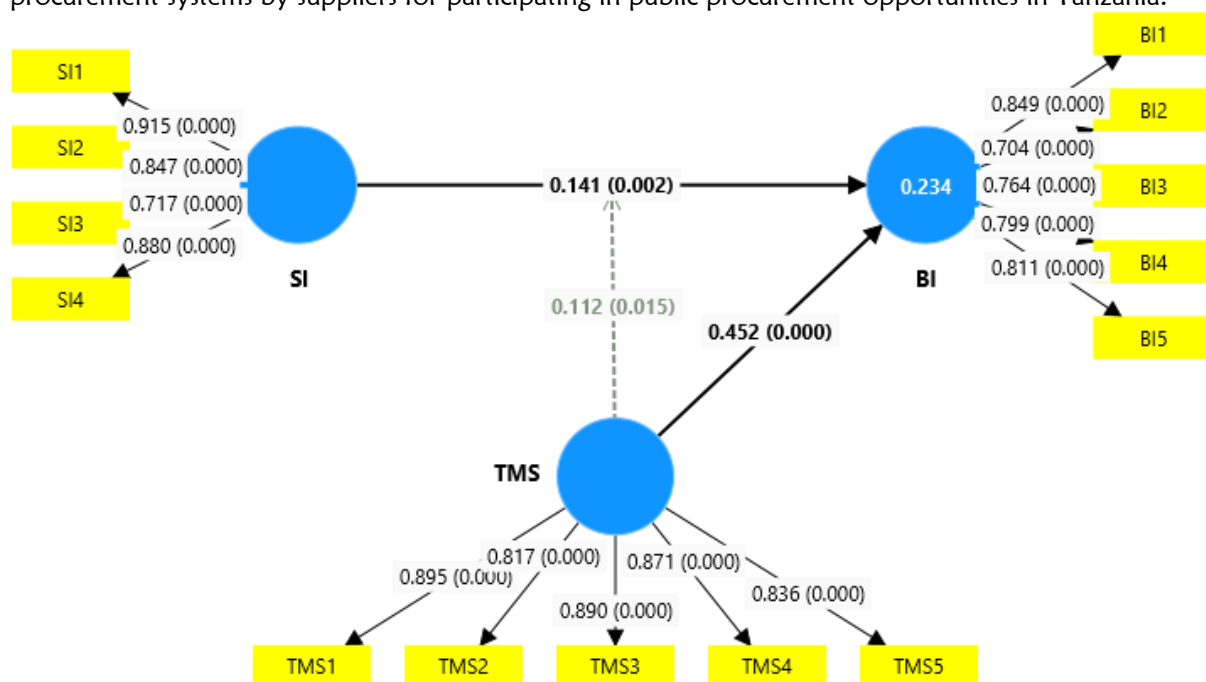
procurement systems by suppliers for participating in public procurement opportunities in Tanzania.

SI1
SI2
SI3
SI4
0.915 (0.000)
0.847 (0.000)
0.717 (0.000)
0.880 (0.000)
SI

0.141 (0.002)
0.112 (0.015)
0.452 (0.000)

BI1
BI2
BI3
BI4
BI5
0.849 (0.000)
0.704 (0.000)
0.764 (0.000)
0.799 (0.000)
0.811 (0.000)
0.234
BI

TMS
0.895 (0.000)
0.817 (0.000)
0.890 (0.000)
0.871 (0.000)
0.836 (0.000)
TMS1
TMS2
TMS3
TMS4
TMS5